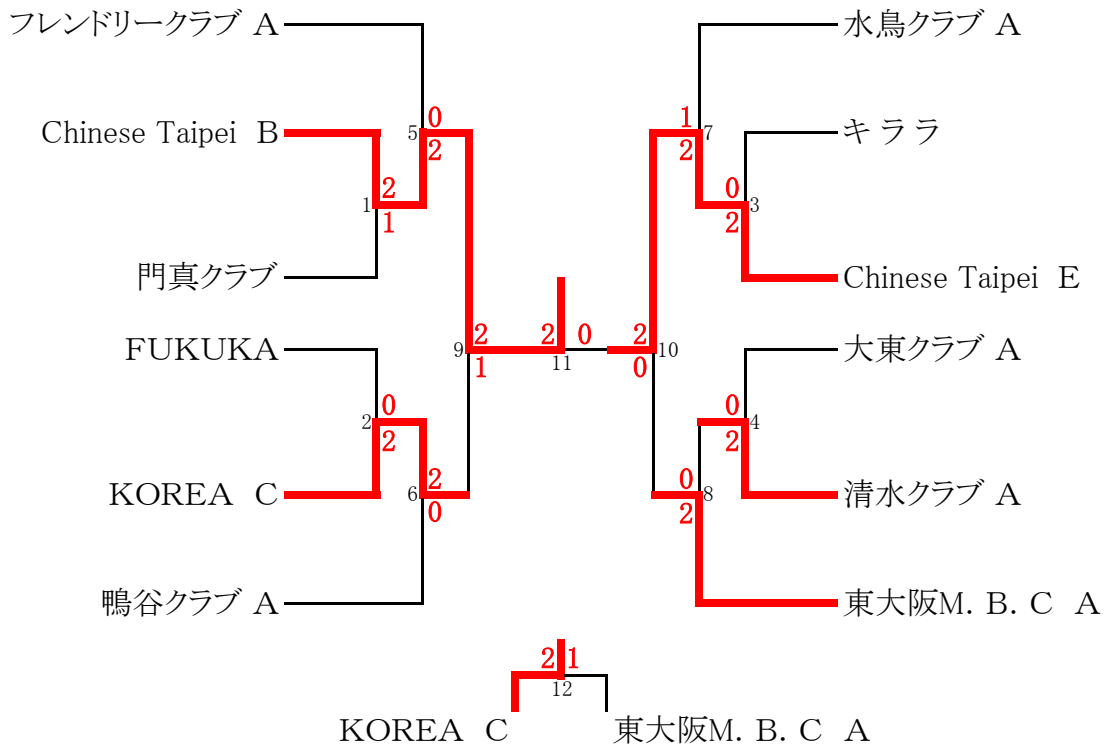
フレンドリークラブ A
Chinese Taipei B
門真クラブ
FUKUKA
KOREA C
鴨谷クラブ A

水鳥クラブ A
キララ
Chinese Taipei E
大東クラブ A
清水クラブ A
東大阪M. B. C A

5
0
2
1
2
1
9
2
1
2
0
2
2
6
2
0
11
2
0
2
10
0
7
1
2
3
0
2
4
0
2
8
0
2

2
1
12
KOREA C
東大阪M. B. C A